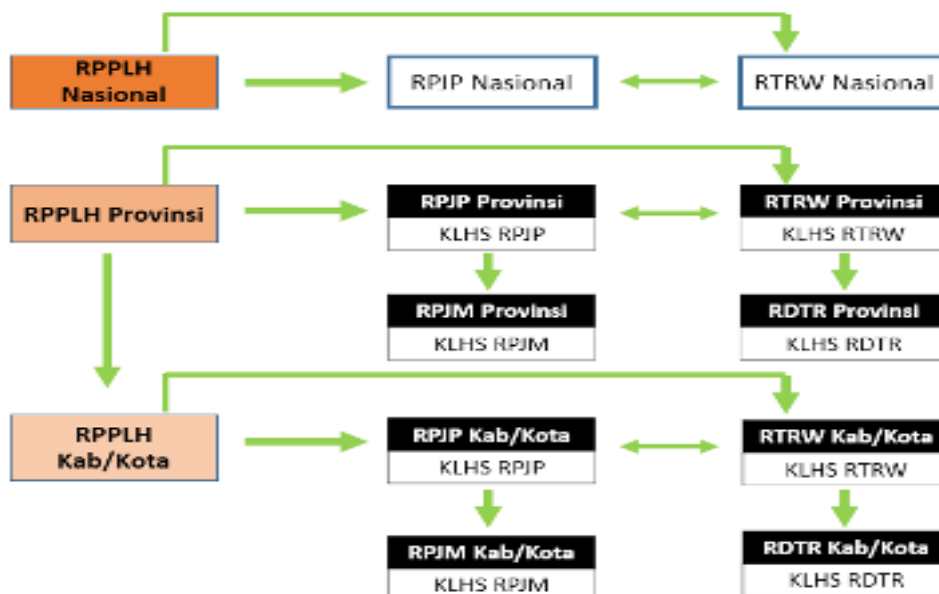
RPPLH Nasional

RPJP Nasional

RTRW Nasional

RPPLH Provinsi

RPJP Provinsi
KLHS RPJP

RTRW Provinsi
KLHS RTRW

RPJM Provinsi
KLHS RPJM

RDTR Provinsi
KLHS RDTR

RPPLH Kab/Kota

RPJP Kab/Kota
KLHS RPJP

RTRW Kab/Kota
KLHS RTRW

RPJM Kab/Kota
KLHS RPJM

RDTR Kab/Kota
KLHS RDTR